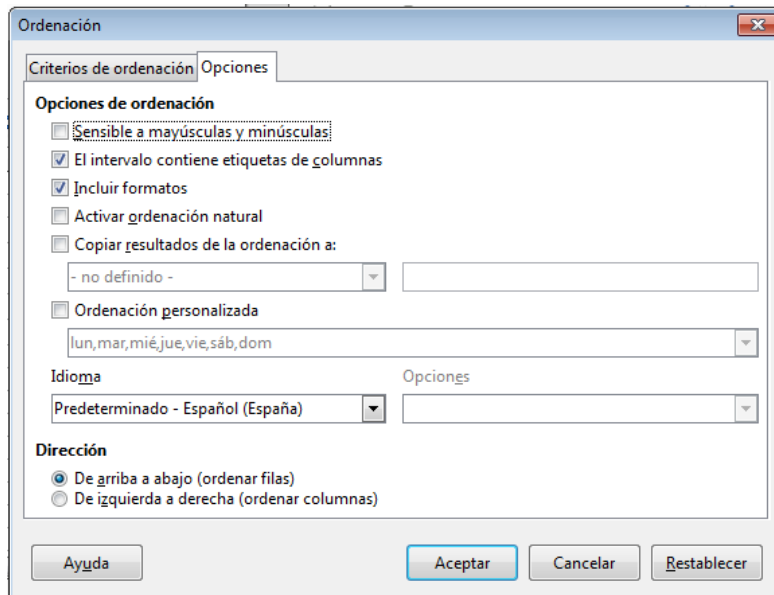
Ordenación

Criterios de ordenación | Opciones

Opciones de ordenación

Sensible a mayúsculas y minúsculas

El intervalo contiene etiquetas de columnas

Incluir formatos

Activar ordenación natural

Copiar resultados de la ordenación a:

- no definido -

Ordenación personalizada

lun,mar,mié,jue,vie,sáb,dom

Idioma

Opciones

Predeterminado - Español (España)

Dirección

De arriba a abajo (ordenar filas)

De izquierda a derecha (ordenar columnas)

Ayuda

Aceptar

Cancelar

Restablecer